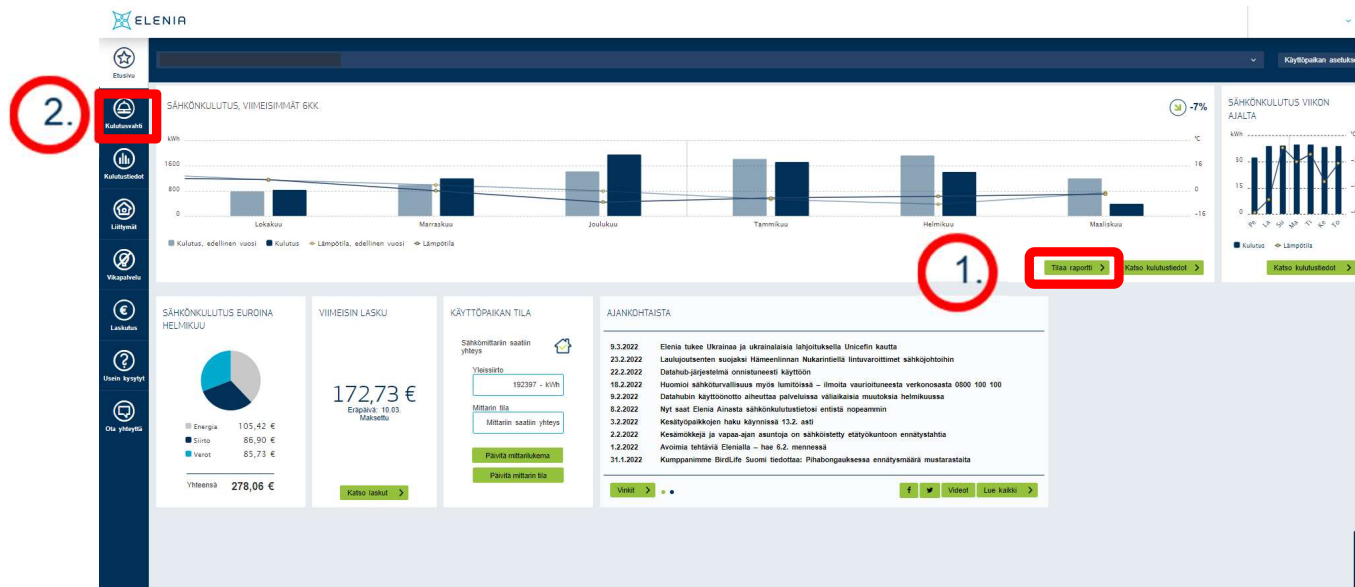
ELENIA

Etusivu
Kulutusvahti
Kulutustiedot
Liittymät
Vikapalvelu
Laskutus
Usein kysytyt
Ota yhteyttä

2.

Käyttöpaikan asetukset

SÄHKÖNKULUTUS, VIIMEISIMMÄT 6KK

-7%

kWh
1600
800
0

°C
16
0
-16

Lokakuu
Marraskuu
Joulukuu
Tammikuu
Helmikuu
Maaliskuu

Kulutus, edellinen vuosi
Kulutus
Lämpötila, edellinen vuosi
Lämpötila

1.

Tilaa raportti
Katso kulutustiedot

SÄHKÖNKULUTUS VIIKON AJALTA

kWh
30
15
0

Pe La Su Ma Ti Ke To

Kulutus
Lämpötila

Katso kulutustiedot

SÄHKÖNKULUTUS EUROINA HELMIKUU

| Energia | 105,42 € |
|---|---|
| Siirto | 86,90 € |
| Verot | 85,73 € |

Yhteensä 278,06 €

VIIMEISIN LASKU

172,73 €
Eräpäivä: 10.03.
Maksettu

Katso laskut

KÄYTTÖPAIKAN TILA

Sähkömittarin saatilin yhteys

Yleissiirto
192397 - kWh

Mittarin tila
Mittariin saatiin yhteys

Päivitä mittarilukema
Päivitä mittarin tila

AJANKOHTAISTA

9.3.2022 Elenia tukee Ukrainaa ja ukrainalaisia lahjoituksella Unicefin kautta
23.2.2022 Laulujoutsenten suojaksi Hämeenlinnan Nukarintiellä lintuvaroittimet sähköjohtoihin
22.2.2022 Datahub-järjestelmä onnistuneesti käyttöön
18.2.2022 Huomioi sähköturvallisuus myös lumitöissä – ilmoita vaurioituneesta verkonosasta 0800 100 100
9.2.2022 Datahubin käyttöönotto aiheuttaa palveluissa väliaikaisia muutoksia helmikuussa
8.2.2022 Nyt saat Elenia Ainasta sähkönkulutustietosi entistä nopeammin
3.2.2022 Kesätyöpaikkojen haku käynnissä 13.2. asti
2.2.2022 Kesämökkejä ja vapaa-ajan asuntoja on sähköistetty etätyökuntoon ennätystahtia
1.2.2022 Avoimia tehtäviä Elenialla – hae 6.2. mennessä
31.1.2022 Kumppanimme BirdLife Suomi tiedottaa: Pihabongauksessa ennätysmäärä mustarastaita

Vinkit
f
Videot
Lue kaikki